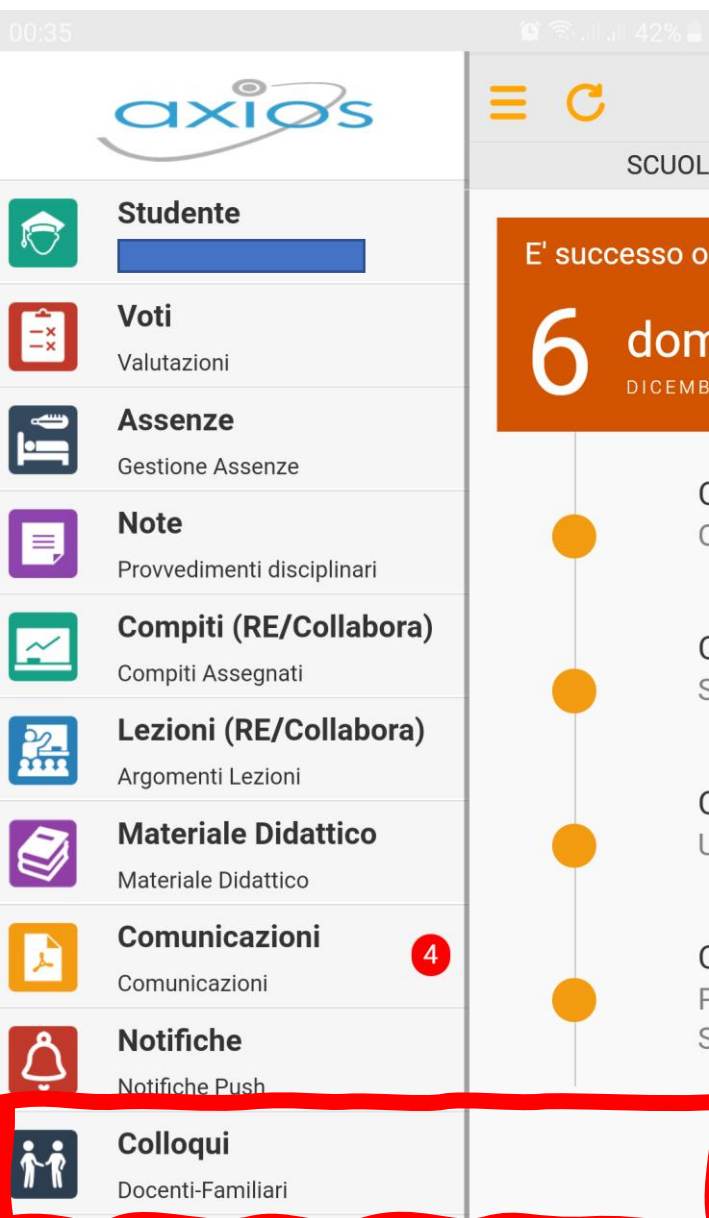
00:35
42%

axios

SCUOL

Studente

Voti
Valutazioni

Assenze
Gestione Assenze

Note
Provvedimenti disciplinari

Compiti (RE/Collabora)
Compiti Assegnati

Lezioni (RE/Collabora)
Argomenti Lezioni

Materiale Didattico
Materiale Didattico

Comunicazioni
4
Comunicazioni

Notifiche
Notifiche Push

Colloqui
Docenti-Familiari

E' successo o

6 dom
DICEMB

C
C

C
S

C
U

C
P
S